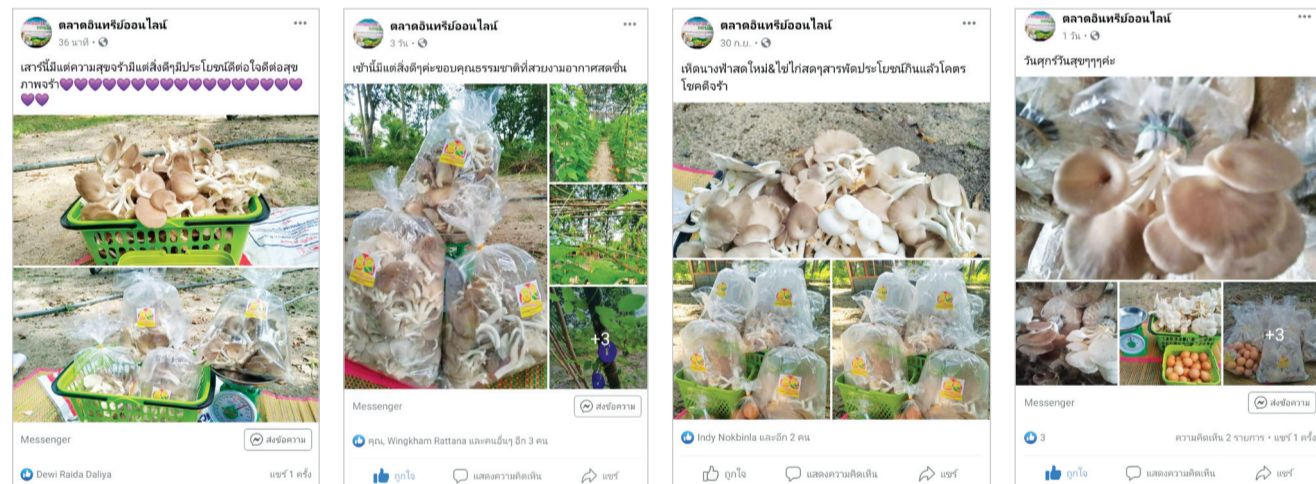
ตลาดอินทรีย์ออนไลน์
36 นาที ·

เสาร์นี้มีแต่ความสุขจ้ามีแต่สิ่งดีๆมีประโยชน์ดีต่อใจดีต่อสุขภาพจร้า💜💜💜💜💜💜💜💜💜💜💜💜💜💜💜

Messenger
ส่งข้อความ

Dewi Raida Daliya
แชร์ 1 ครั้ง

ตลาดอินทรีย์ออนไลน์
3 วัน ·

เช้านี้มีแต่สิ่งดีๆค่ะขอบคุณธรรมชาติที่สวยงามอากาศสดชื่น

+3

Messenger
ส่งข้อความ

คุณ, Wingkham Rattana และคนอื่นๆ อีก 3 คน

ถูกใจ
แสดงความคิดเห็น
แชร์

ตลาดอินทรีย์ออนไลน์
30 ก.ย. ·

เห็ดนางฟ้าสดใหม่&ไข่ไก่สดๆสารพัดประโยชน์กินแล้วโคตรโชคดีจร้า

Indy Nokbinla และอีก 2 คน

ถูกใจ
แสดงความคิดเห็น
แชร์

ตลาดอินทรีย์ออนไลน์
1 วัน ·

วันศุกร์วันสุขๆๆๆค่ะ

+3

Messenger
ส่งข้อความ

3
ความคิดเห็น 2 รายการ · แชร์ 1 ครั้ง

ถูกใจ
แสดงความคิดเห็น
แชร์